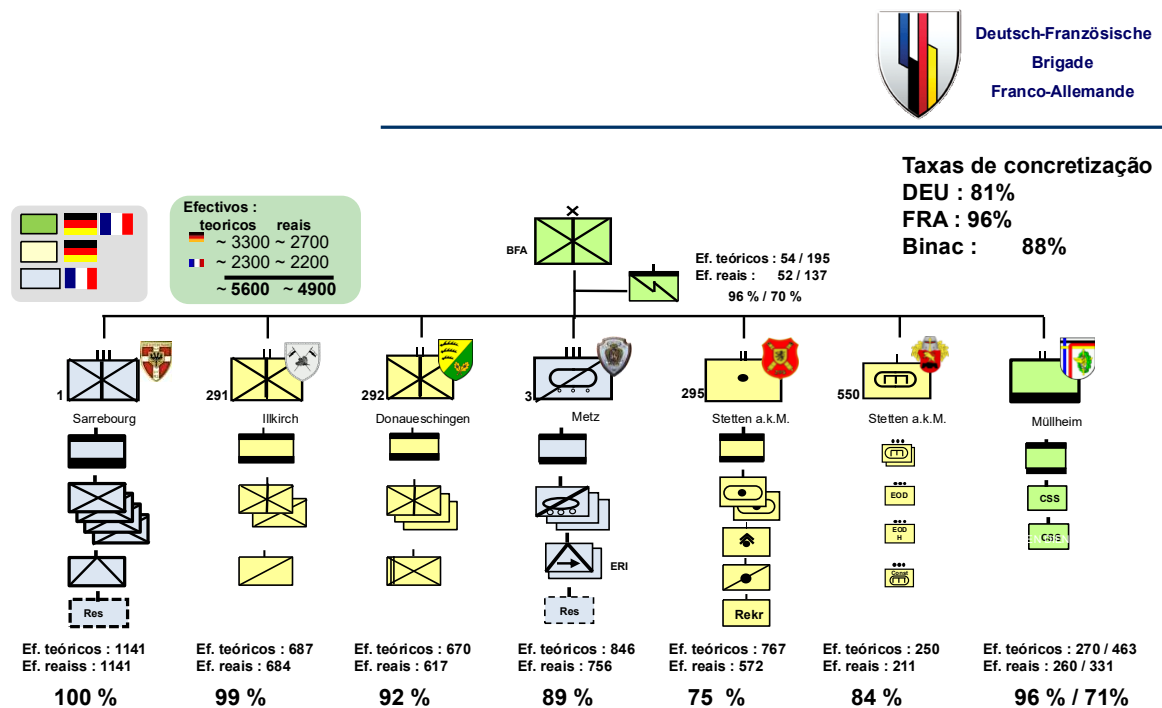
Deutsch-Französische
Brigade
Franco-Allemande

Taxas de concretização
DEU : 81%
FRA : 96%
Binac : 88%

Efectivos :
teoricos reais
~ 3300 ~ 2700
~ 2300 ~ 2200
~ 5600 ~ 4900

BFA

Ef. teóricos : 54 / 195
Ef. reais : 52 / 137
96 % / 70 %

1
Sarrebourg
Res
Ef. teóricos : 1141
Ef. reaiss : 1141
100 %

291
Illkirch
Ef. teóricos : 687
Ef. reais : 684
99 %

292
Donaueschingen
Ef. teóricos : 670
Ef. reais : 617
92 %

3
Metz
ERI
Res
Ef. teóricos : 846
Ef. reais : 756
89 %

295
Stetten a.k.M.
Rekr
Ef. teóricos : 767
Ef. reais : 572
75 %

550
Stetten a.k.M.
EOD
EOD H
Ef. teóricos : 250
Ef. reais : 211
84 %

Müllheim
CSS
CSS
Ef. teóricos : 270 / 463
Ef. reais : 260 / 331
96 % / 71%